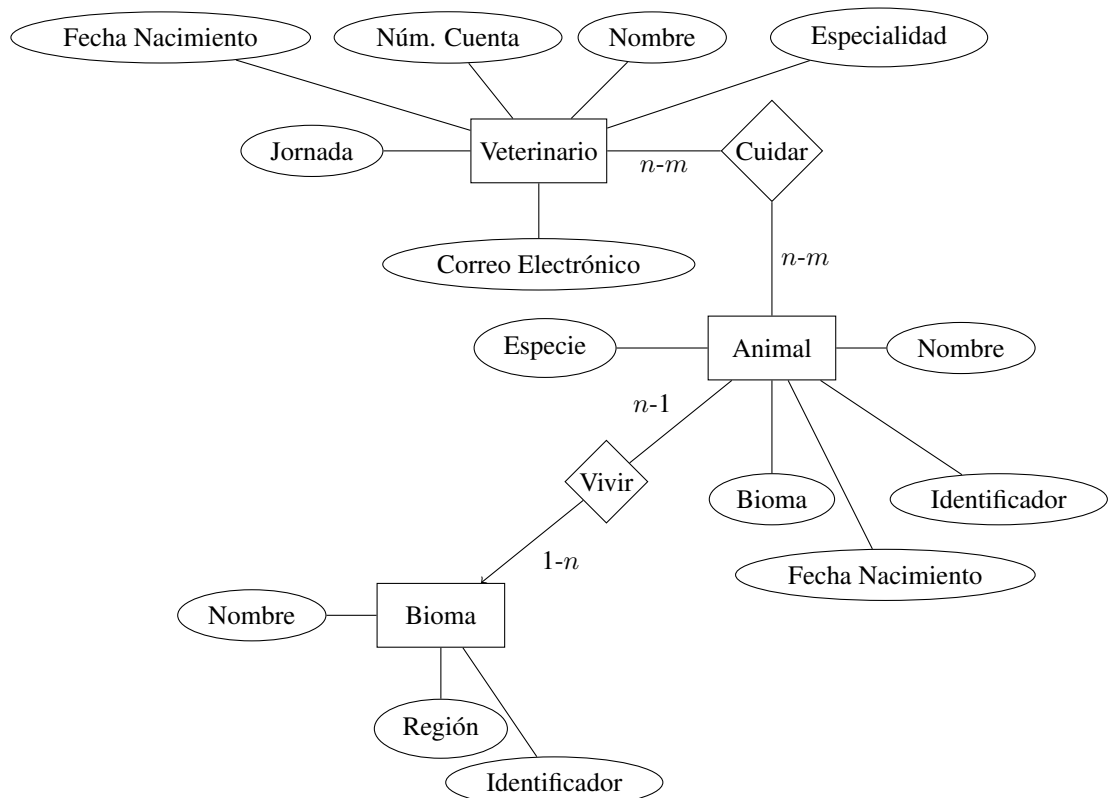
Fecha Nacimiento

Núm. Cuenta

Nombre

Especialidad

Jornada

Veterinario

$n$-$m$

Cuidar

Correo Electrónico

$n$-$m$

Especie

Animal

Nombre

$n$-1

Vivir

Bioma

Identificador

1-$n$

Fecha Nacimiento

Nombre

Bioma

Región

Identificador